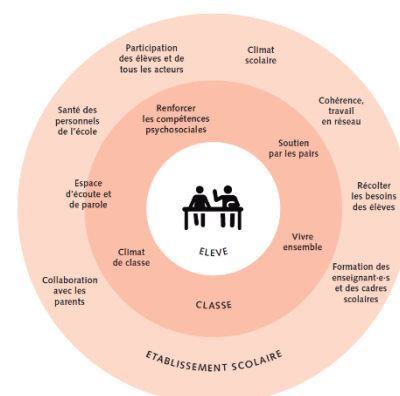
Participation des élèves et de tous les acteurs

Climat scolaire

Cohérence, travail en réseau

Santé des personnels de l'école

Renforcer les compétences psychosociales

Soutien par les pairs

Récolter les besoins des élèves

Espace d'écoute et de parole

ELEVE

Climat de classe

Vivre ensemble

Collaboration avec les parents

Formation des enseignant-e-s et des cadres scolaires

CLASSE

ETABLISSEMENT SCOLAIRE